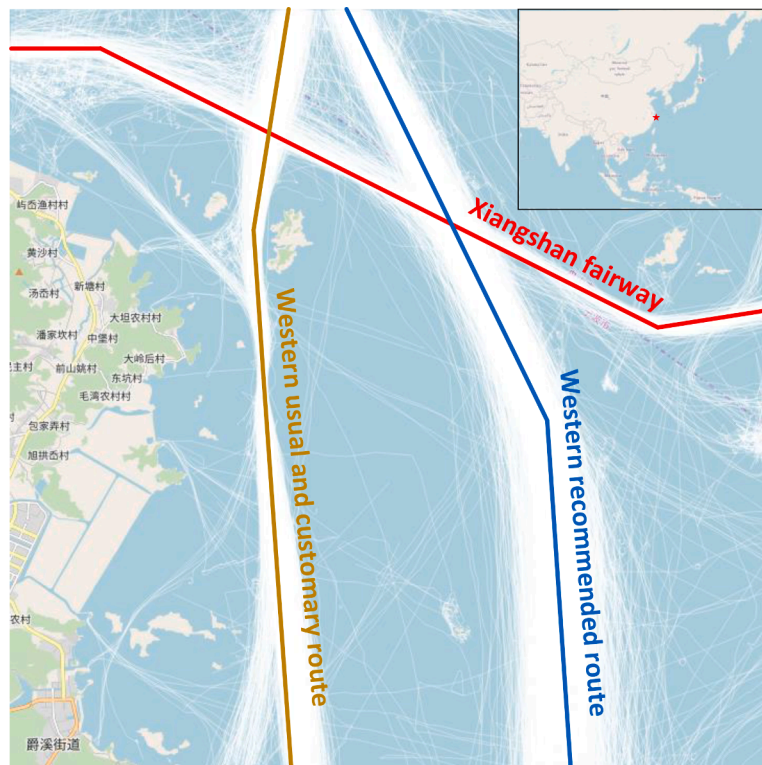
屿岙渔村村
黄沙村
汤岙村
新塘村
大坦农村村
潘家坎村
中堡村
大岭后村
前山姚村
东坑村
毛湾农村村
包家弄村
旭拱岙村
农村
爵溪街道

Xiangshan fairway

Western usual and customary route

Western recommended route